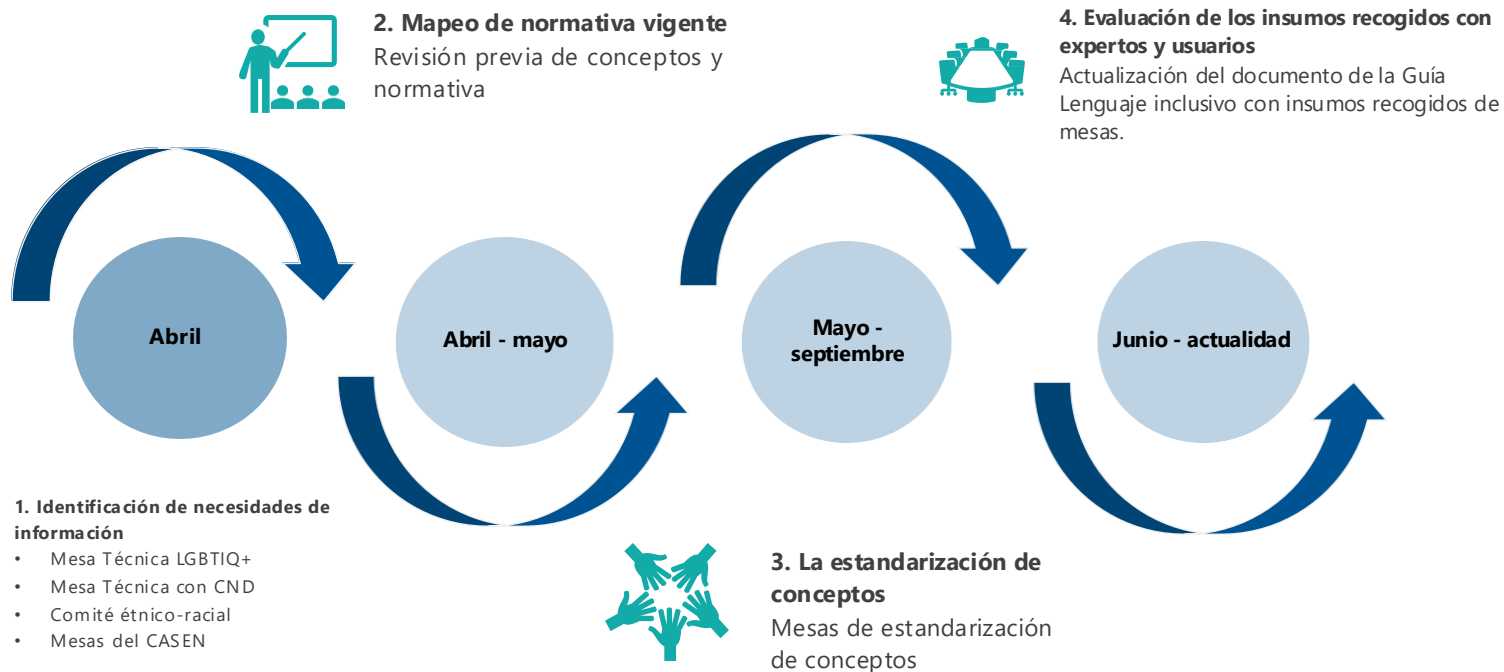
2. Mapeo de normativa vigente
Revisión previa de conceptos y normativa

4. Evaluación de los insumos recogidos con expertos y usuarios
Actualización del documento de la Guía Lenguaje inclusivo con insumos recogidos de mesas.

Abril

Abril - mayo

Mayo - septiembre

Junio - actualidad

1. Identificación de necesidades de información
• Mesa Técnica LGBTIQ+
• Mesa Técnica con CND
• Comité étnico-racial
• Mesas del CASEN

3. La estandarización de conceptos
Mesas de estandarización de conceptos